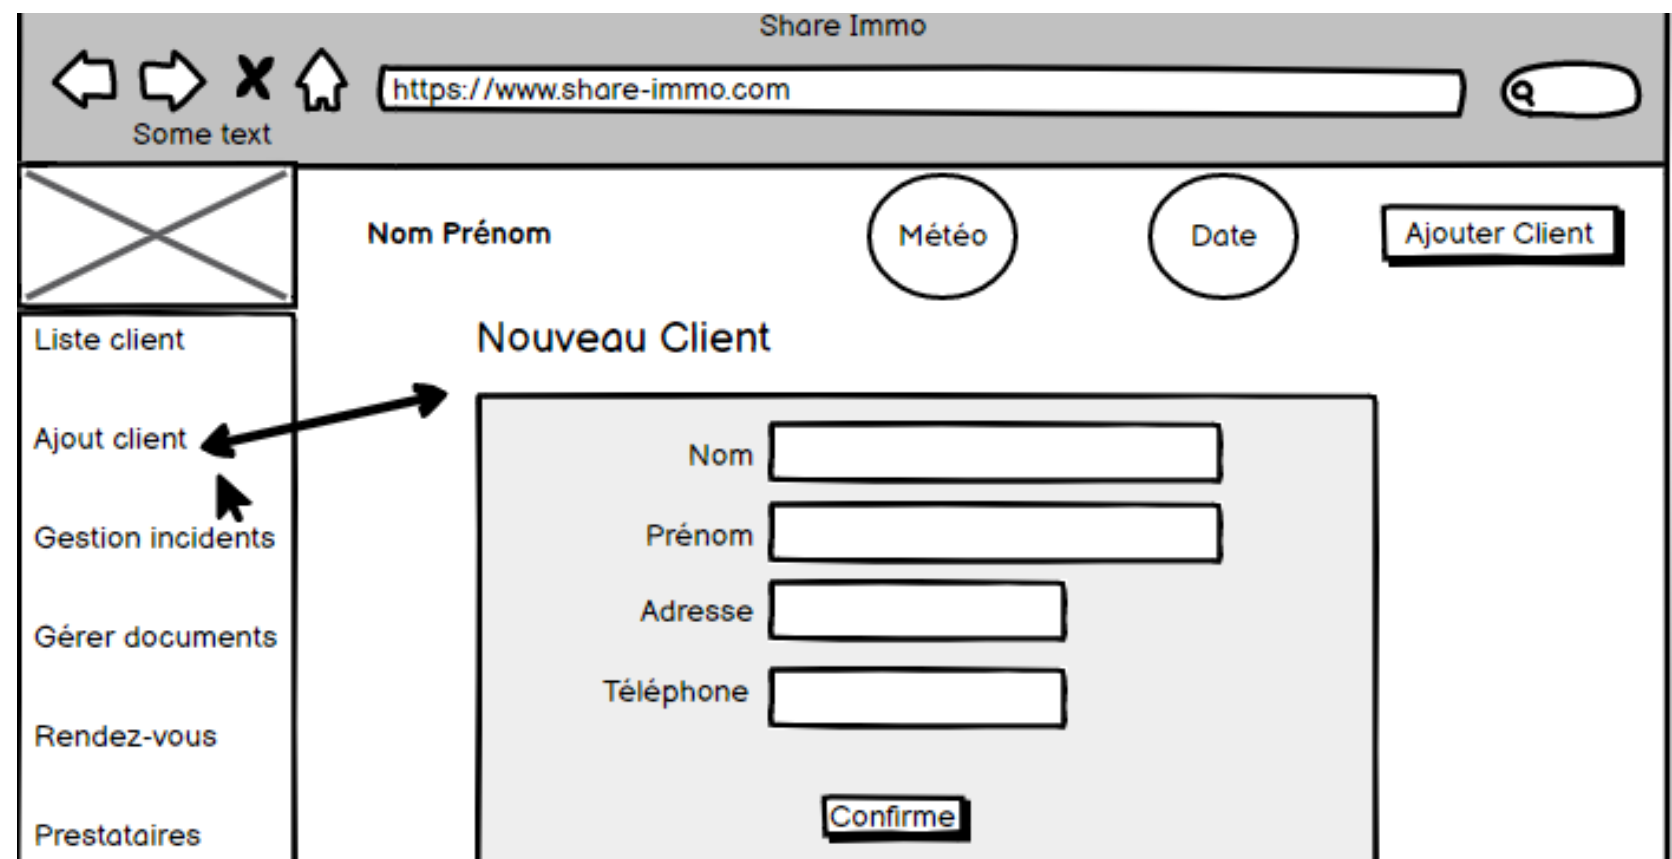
Share Immo

https://www.share-immo.com

Some text

Nom Prénom

Météo

Date

Ajouter Client

Liste client

Ajout client

Gestion incidents

Gérer documents

Rendez-vous

Prestataires

Nouveau Client

Nom

Prénom

Adresse

Téléphone

Confirme